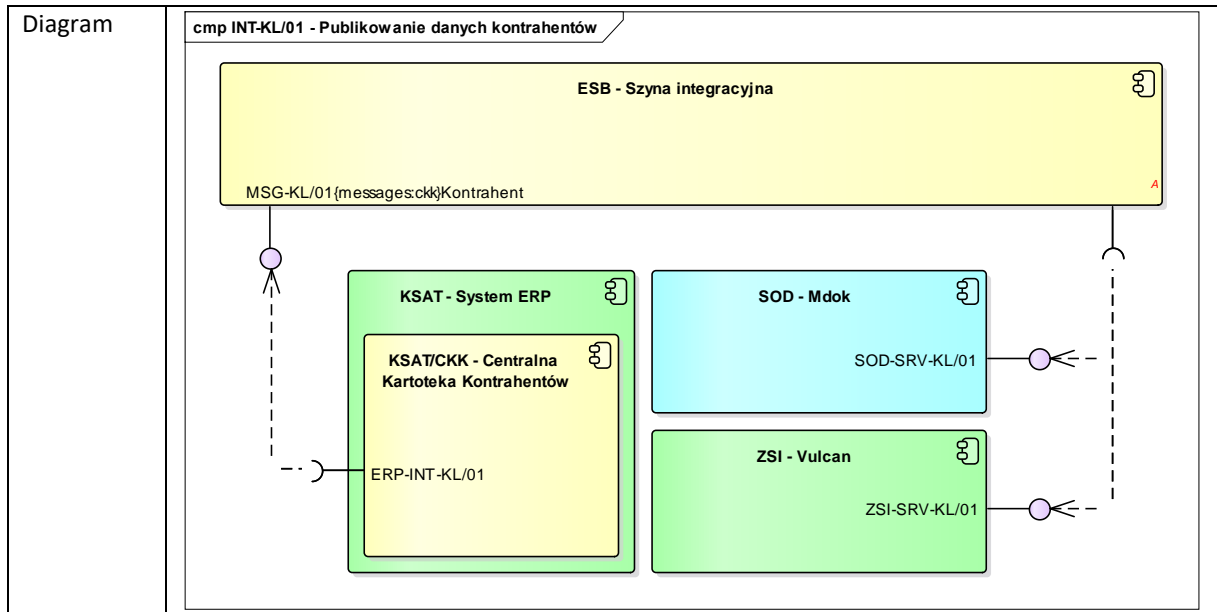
Diagram

cmp INT-KL/01 - Publikowanie danych kontrahentów

ESB - Szyna integracyjna

MSG-KL/01{messages:ckk}Kontrahent

A

KSAT - System ERP

KSAT/CKK - Centralna Kartoteka Kontrahentów

ERP-INT-KL/01

SOD - Mdok

SOD-SRV-KL/01

ZSI - Vulcan

ZSI-SRV-KL/01